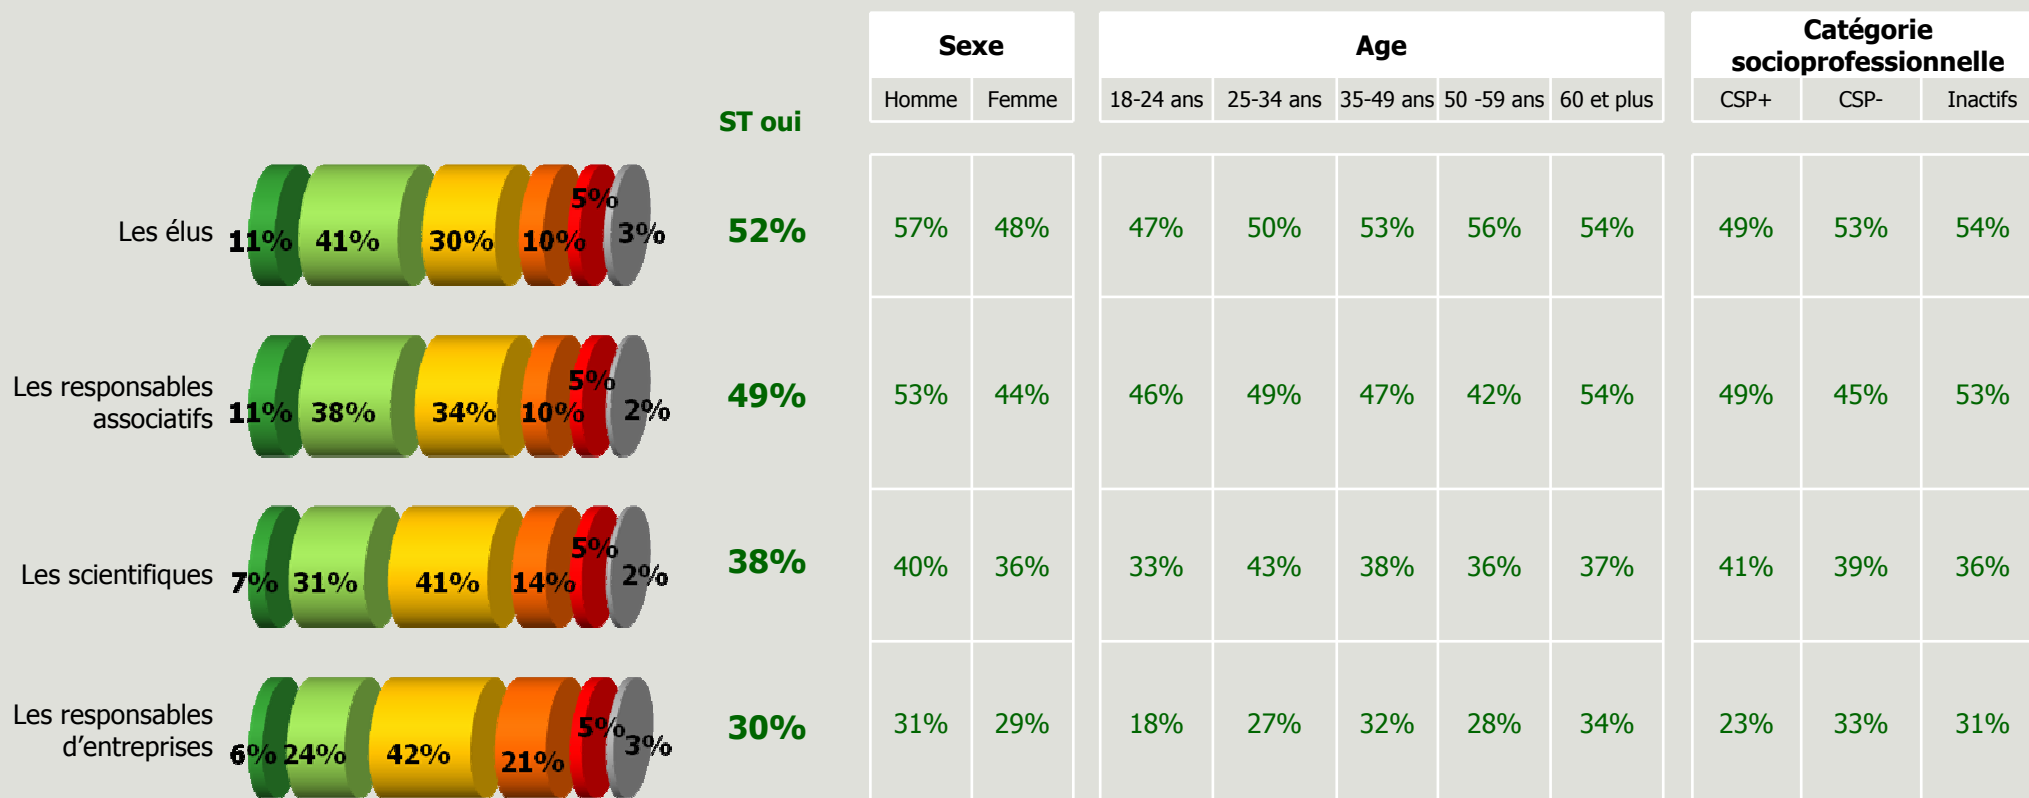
| | | ST oui | Sexe: Homme | Sexe: Femme | Age: 18-24 ans | Age: 25-34 ans | Age: 35-49 ans | Age: 50 -59 ans | Age: 60 et plus | Catégorie socioprofessionnelle: CSP+ | Catégorie socioprofessionnelle: CSP- | Catégorie socioprofessionnelle: Inactifs |
|---|---|---|---|---|---|---|---|---|---|---|---|---|
| Les élus | 11% 41% 30% 10% 5% 3% | 52% | 57% | 48% | 47% | 50% | 53% | 56% | 54% | 49% | 53% | 54% |
| Les responsables associatifs | 11% 38% 34% 10% 5% 2% | 49% | 53% | 44% | 46% | 49% | 47% | 42% | 54% | 49% | 45% | 53% |
| Les scientifiques | 7% 31% 41% 14% 5% 2% | 38% | 40% | 36% | 33% | 43% | 38% | 36% | 37% | 41% | 39% | 36% |
| Les responsables d'entreprises | 6% 24% 42% 21% 5% 3% | 30% | 31% | 29% | 18% | 27% | 32% | 28% | 34% | 23% | 33% | 31% |